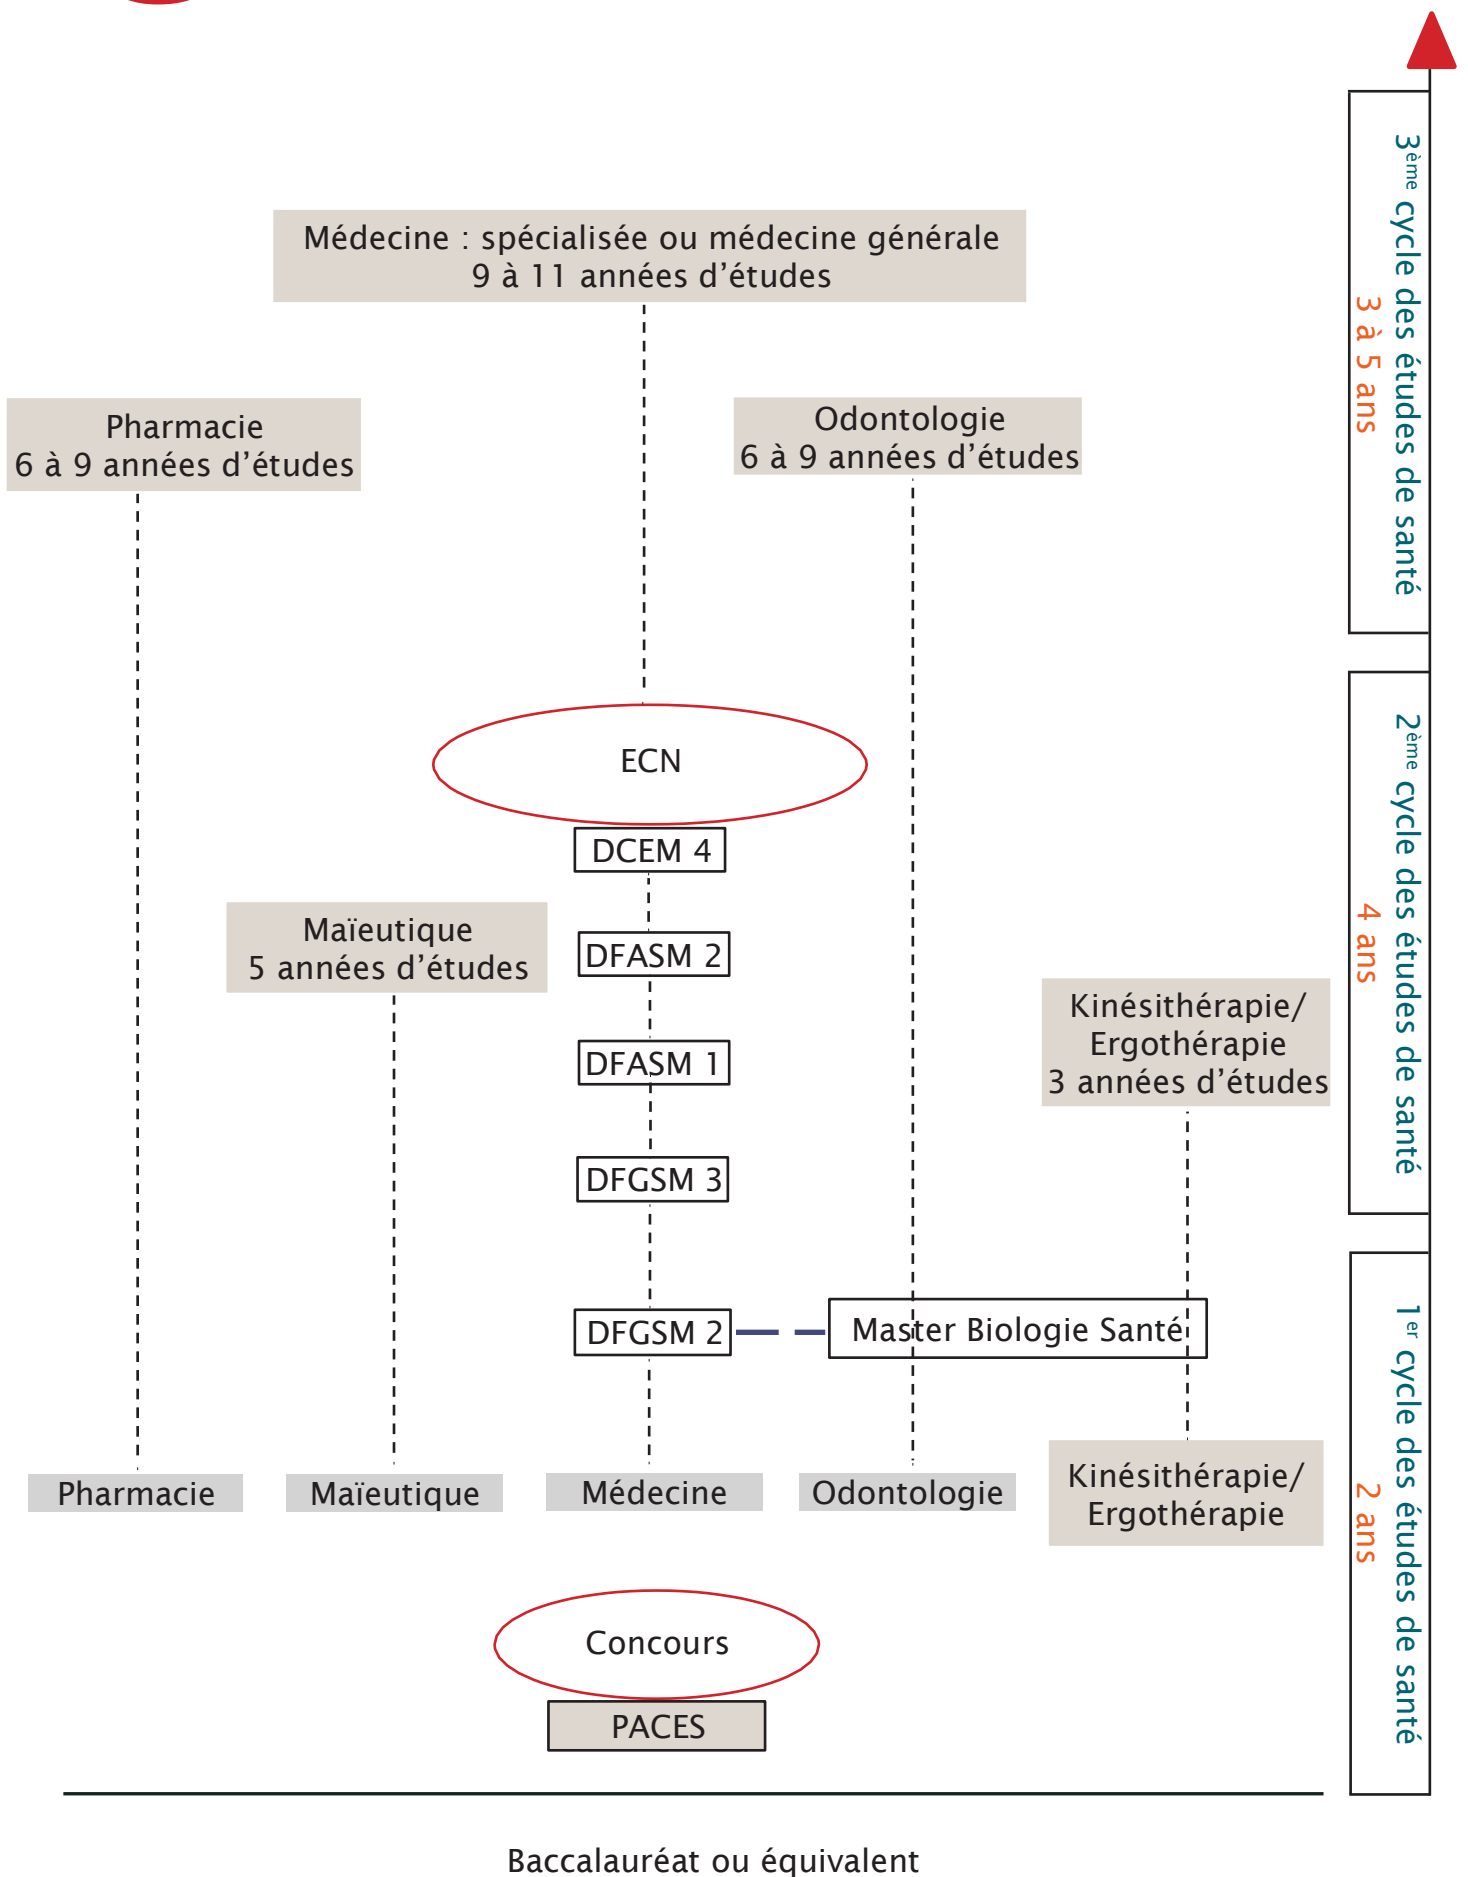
Médecine : spécialisée ou médecine générale
9 à 11 années d'études

Pharmacie
6 à 9 années d'études

Odontologie
6 à 9 années d'études

ECN

DCEM 4

Maïeutique
5 années d'études

DFASM 2

DFASM 1

Kinésithérapie/
Ergothérapie
3 années d'études

DFGSM 3

DFGSM 2

Master Biologie Santé

Pharmacie

Maïeutique

Médecine

Odontologie

Kinésithérapie/
Ergothérapie

Concours

PACES

Baccalauréat ou équivalent

$3^{ème}$ cycle des études de santé
3 à 5 ans

$2^{ème}$ cycle des études de santé
4 ans

$1^{er}$ cycle des études de santé
2 ans